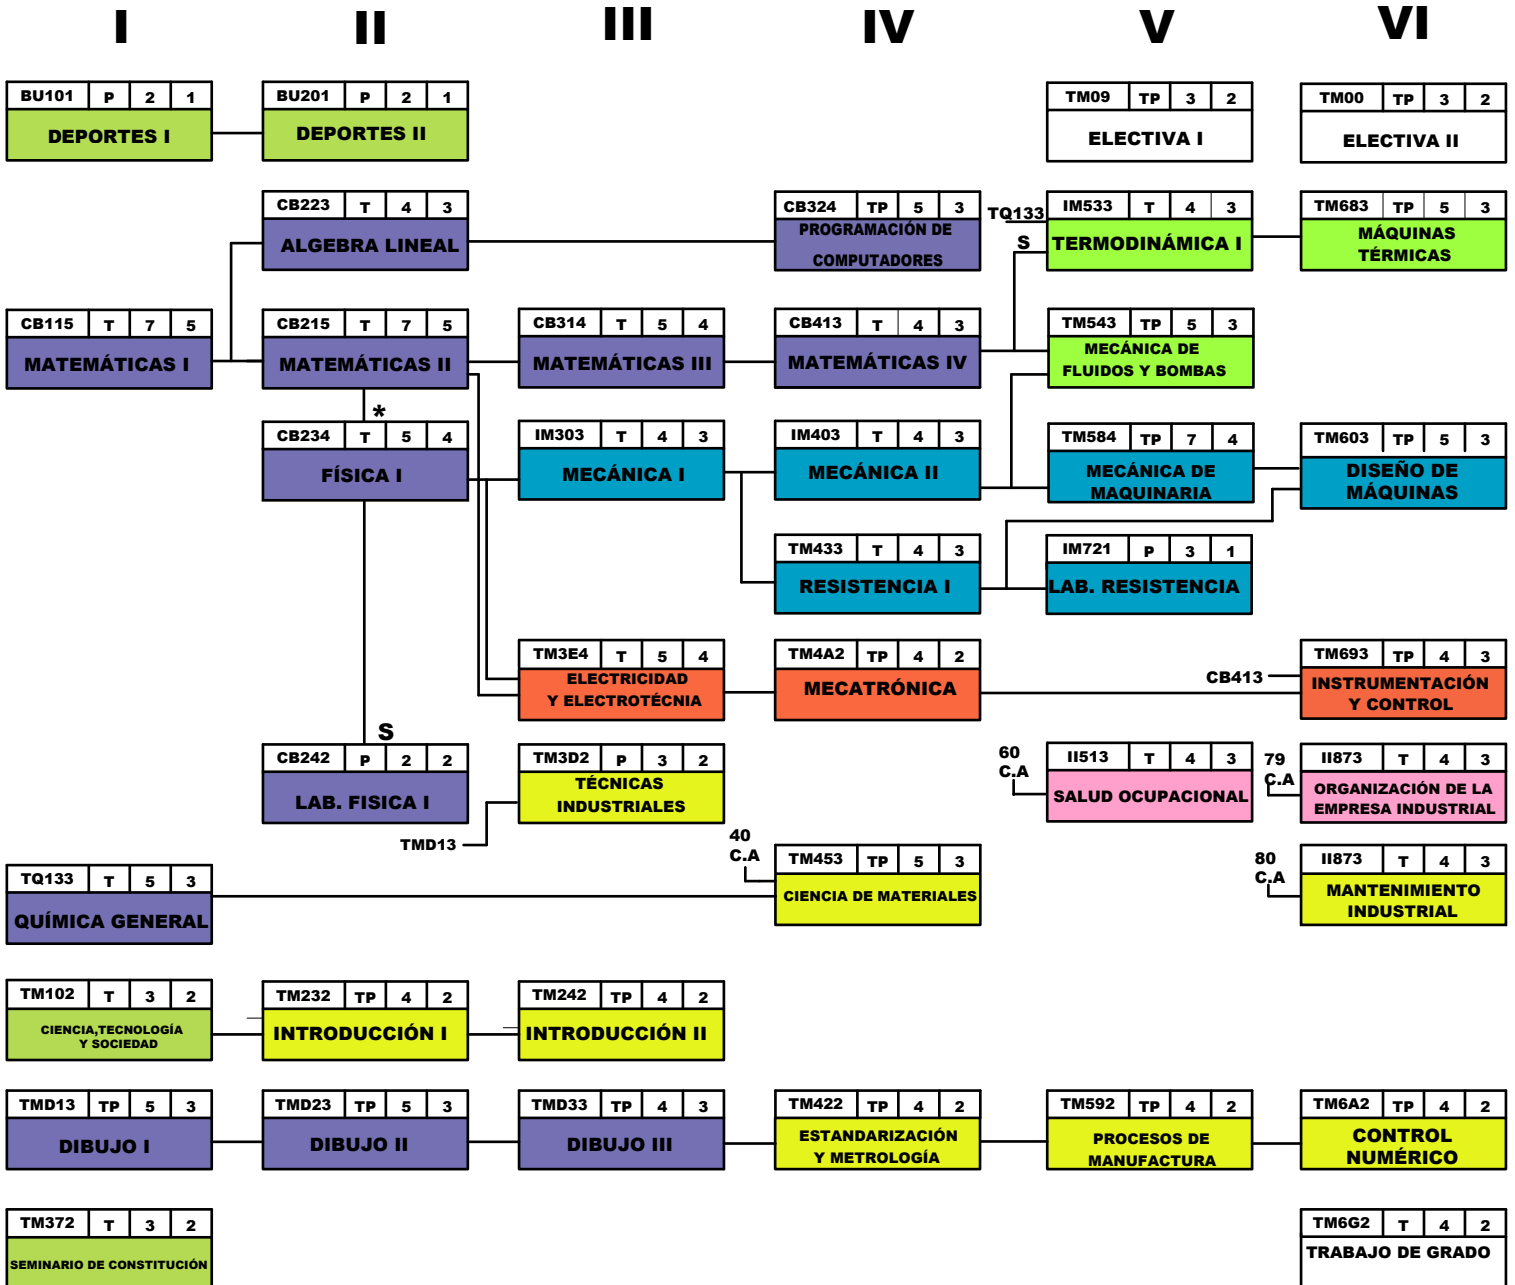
I II III IV V VI

BU101 P 2 1
DEPORTES I

BU201 P 2 1
DEPORTES II

TM09 TP 3 2
ELECTIVA I

TM00 TP 3 2
ELECTIVA II

CB223 T 4 3
ALGEBRA LINEAL

CB324 TP 5 3
PROGRAMACIÓN DE COMPUTADORES

TQ133
S

IM533 T 4 3
TERMODINÁMICA I

TM683 TP 5 3
MÁQUINAS TÉRMICAS

CB115 T 7 5
MATEMÁTICAS I

CB215 T 7 5
MATEMÁTICAS II

CB314 T 5 4
MATEMÁTICAS III

CB413 T 4 3
MATEMÁTICAS IV

TM543 TP 5 3
MECÁNICA DE FLUIDOS Y BOMBAS

*

CB234 T 5 4
FÍSICA I

IM303 T 4 3
MECÁNICA I

IM403 T 4 3
MECÁNICA II

TM584 TP 7 4
MECÁNICA DE MAQUINARIA

TM603 TP 5 3
DISEÑO DE MÁQUINAS

TM433 T 4 3
RESISTENCIA I

IM721 P 3 1
LAB. RESISTENCIA

TM3E4 T 5 4
ELECTRICIDAD Y ELECTROTÉCNIA

TM4A2 TP 4 2
MECATRÓNICA

CB413

TM693 TP 4 3
INSTRUMENTACIÓN Y CONTROL

S

CB242 P 2 2
LAB. FISICA I

TM3D2 P 3 2
TÉCNICAS INDUSTRIALES

TMD13

60 C.A

II513 T 4 3
SALUD OCUPACIONAL

79 C.A

II873 T 4 3
ORGANIZACIÓN DE LA EMPRESA INDUSTRIAL

40 C.A

TM453 TP 5 3
CIENCIA DE MATERIALES

80 C.A

II873 T 4 3
MANTENIMIENTO INDUSTRIAL

TQ133 T 5 3
QUÍMICA GENERAL

TM102 T 3 2
CIENCIA,TECNOLOGÍA Y SOCIEDAD

TM232 TP 4 2
INTRODUCCIÓN I

TM242 TP 4 2
INTRODUCCIÓN II

TMD13 TP 5 3
DIBUJO I

TMD23 TP 5 3
DIBUJO II

TMD33 TP 4 3
DIBUJO III

TM422 TP 4 2
ESTANDARIZACIÓN Y METROLOGÍA

TM592 TP 4 2
PROCESOS DE MANUFACTURA

TM6A2 TP 4 2
CONTROL NUMÉRICO

TM372 T 3 2
SEMINARIO DE CONSTITUCIÓN

TM6G2 T 4 2
TRABAJO DE GRADO